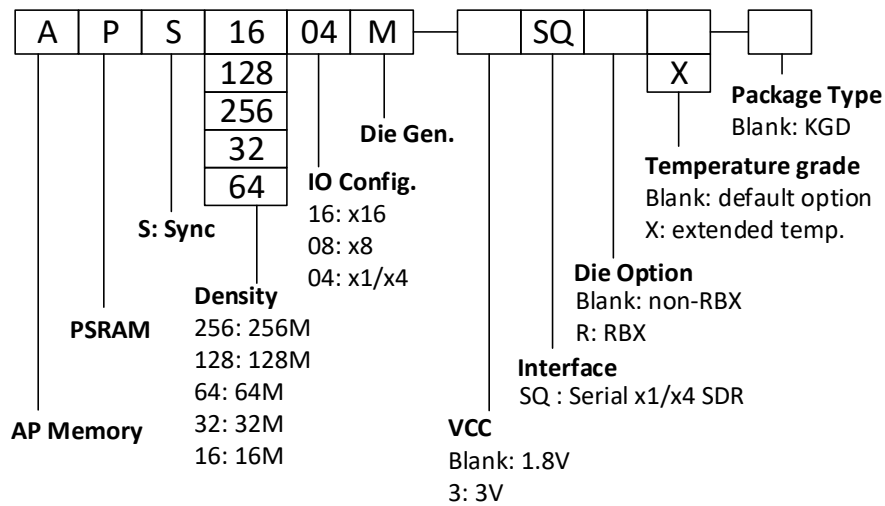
| A | P | S | 16 | 04 | M | | SQ | | | |
|---|---|---|---|---|---|---|---|---|---|---|
| | | | 128 | | | | | | X | |
| | | | 256 | | | | | | | |
| | | | 32 | | | | | | | |
| | | | 64 | | | | | | | |

Package Type
Blank: KGD

Die Gen.

Temperature grade
Blank: default option
X: extended temp.

IO Config.
16: x16
08: x8
04: x1/x4

S: Sync

Die Option
Blank: non-RBX
R: RBX

Density
256: 256M
128: 128M
64: 64M
32: 32M
16: 16M

PSRAM

Interface
SQ : Serial x1/x4 SDR

AP Memory

VCC
Blank: 1.8V
3: 3V